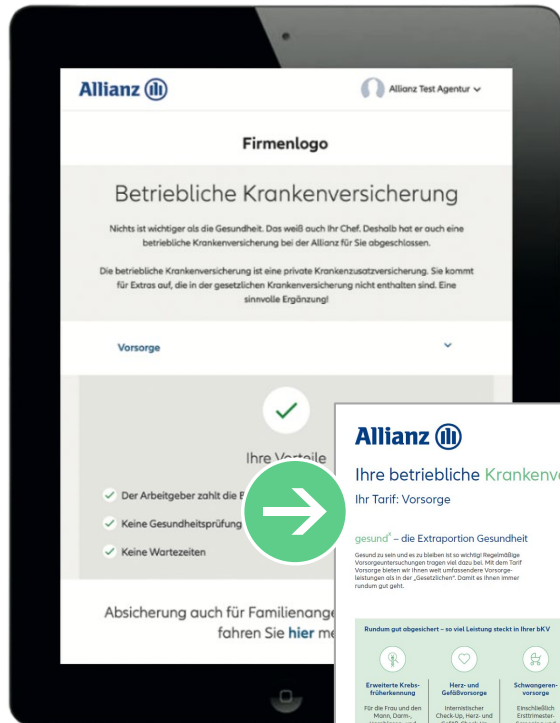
Allianz

Allianz Test Agentur

Firmenlogo

Betriebliche Krankenversicherung

Nichts ist wichtiger als die Gesundheit. Das weiß auch Ihr Chef. Deshalb hat er auch eine betriebliche Krankenversicherung bei der Allianz für Sie abgeschlossen.

Die betriebliche Krankenversicherung ist eine private Krankenzusatzversicherung. Sie kommt für Extras auf, die in der gesetzlichen Krankenversicherung nicht enthalten sind. Eine sinnvolle Ergänzung!

Vorsorge

Ihre Vorteile

Der Arbeitgeber zahlt die B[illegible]

Keine Gesundheitsprüfung

Keine Wartezeiten

Absicherung auch für Familienange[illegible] fahren Sie hier me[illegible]

Allianz

Ihre betriebliche Krankenve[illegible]

Ihr Tarif: Vorsorge

gesund⁺ – die Extraportion Gesundheit

Gesund zu sein und es zu bleiben ist so wichtig! Regelmäßige Vorsorgeuntersuchungen tragen viel dazu bei. Mit dem Tarif Vorsorge bieten wir Ihnen weit umfassendere Vorsorgeleistungen als in der „Gesetzlichen". Damit es Ihnen immer rundum gut geht.

Rundum gut abgesichert – so viel Leistung steckt in Ihrer bKV

Erweiterte Krebsfrüherkennung

Für die Frau und den Mann, Darm-, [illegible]

Herz- und Gefäßvorsorge

Internistischer Check-Up, Herz- und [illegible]

Schwangerenvorsorge

Einschließlich Ersttrimester-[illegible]